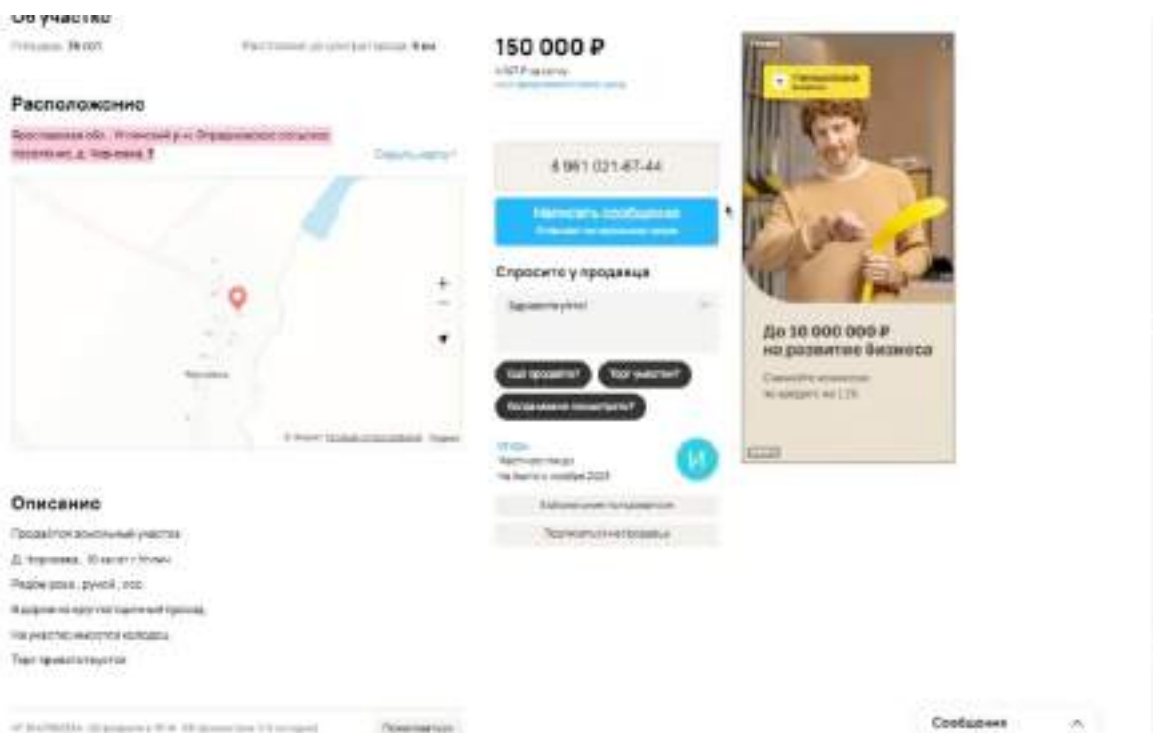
Об участке

Площадь: 15 сот. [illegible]

Расположение

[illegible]

Скрыть карту

+

−

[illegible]

Описание

Продаётся земельный участок

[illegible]

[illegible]

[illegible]

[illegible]

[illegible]

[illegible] Пожаловаться

150 000 ₽

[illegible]

8 961 021-67-44

Написать сообщение

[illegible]

Спросите у продавца

Здравствуйте!

Ещё продаёте? Торг уместен?

Когда можно посмотреть?

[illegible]

Частное лицо

На Авито с ноября 2023

И

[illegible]

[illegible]

До 10 000 000 ₽ на развитие бизнеса

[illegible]

Сообщения